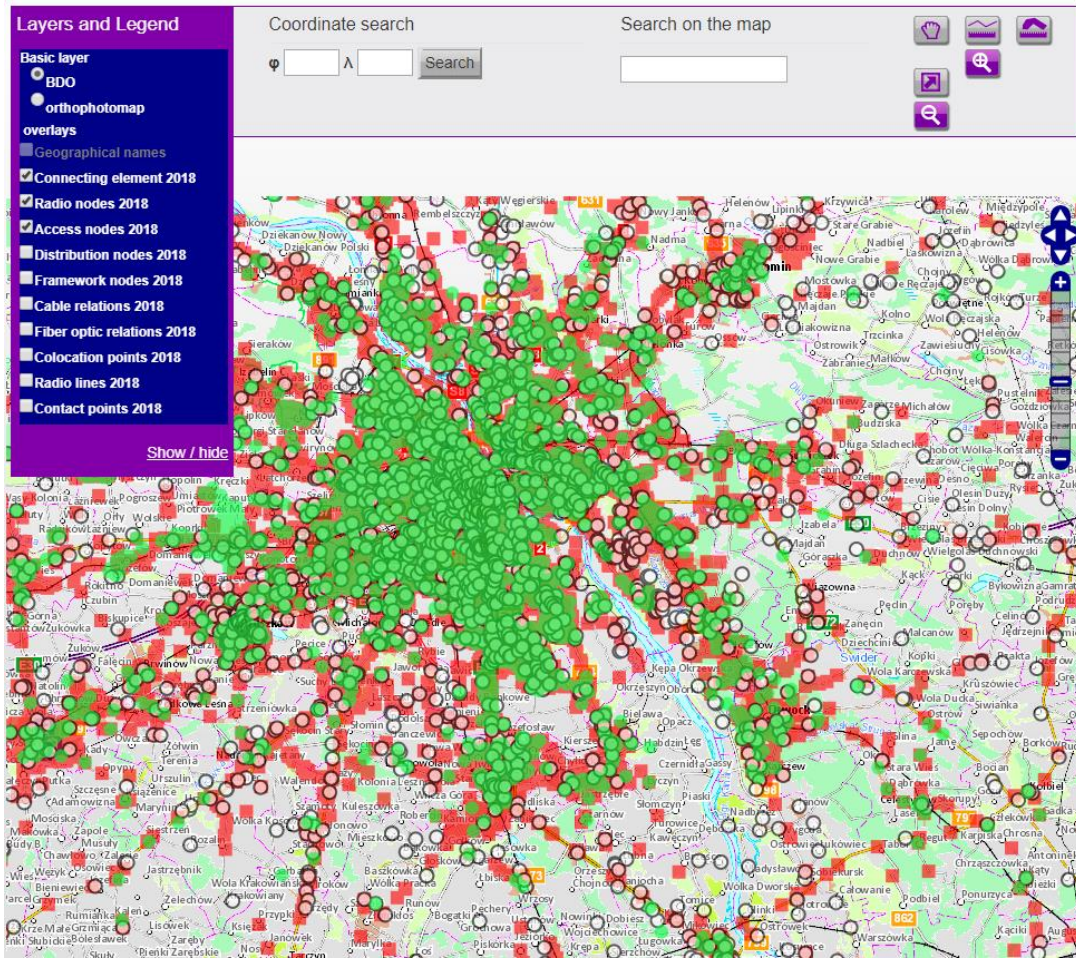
Layers and Legend

Basic layer
BDO
orthophotomap
overlays
Geographical names
Connecting element 2018
Radio nodes 2018
Access nodes 2018
Distribution nodes 2018
Framework nodes 2018
Cable relations 2018
Fiber optic relations 2018
Colocation points 2018
Radio lines 2018
Contact points 2018

Show / hide

Coordinate search
φ λ Search

Search on the map

Dziekanów Nowy
Dziekanów Polski
Nadma
Stare Grabie
Nadbiel
Mostówka
Majdan
Ostrowik
Trzcinka
Zabraniec
Małków
Michałów
Budziska
Długa Szlachecka
Sieraków
Piotrówek Mały
Domaniewek
Rokitno
Czubin
Żukówka
Żuków
Falęcin
Grzywinów
Kołowe Leśna
Strzeniówka
Słomin
Żółwin
Opypy
Urszulin
Szczęsne
Adamówizna
Moszna
Zapole
Musuły
Chawłów
Wężyk
Bieniewiec
Grzymek
Rumianka
Kałęń
Lisówek
Zaręby
Skuły
Jastrzębnik
Zelechów
Wola Krakowiańska
Przypki
Janówek
Kuleszówka
Robercin
Mieszków
Baszkówka
Wólka Pracka
Runów
Bogatki
Pęchery
Łbiska
Wólka Kozodawska
Piaski
Słomczyn
Czernidła
Gassy
Opacz
Bielawa
Kępa Okrzewska
Okrzeszyn
Dobiesz
Nowinki
Wojciechowice
Łbiska
Warszówka
Kołbiel
Chrosna
Karpiska
Sępochów
Wola Duchacka
Kruszowiec
Siwianka
Wola Karczewska
Kopki
Malcanów
Zaniecin
Pęcin
Poręby
Celinów
Jędrzejnik
Wiązowna
Izabela
Majdan
Góraszka
Duchnów
Wielgolas Duchnowski
Olesin Duży
Olesin Dolny
Cisie
Cięciwa
Helenów
Cisówka
Pustelnik
Gózdzikówka
Wola Rasztowska
Wólka Dąbrowicka
Międzypole
Józefin
Dąbrowica
Laskowizna
Chojny
Kolno
Wola Rasztowska
Trzcinka
Zawiesiuchy
Lipinki
Helenów
Krzywica
Dzierżnik
Bykowizna
Gamratka
Podrudzie
Wola Dużaków
Okrzeszyn
Ostrowik
Borków
Bocian
Dobrzyniec
Chrząszczówka
Antoninek
Kąty
Ponurzyca
Podbiel
Kaczki
Ostrowik
Całowanie
Łukówiec
Kępa Zawadowska
Wola Dworska
Tomice
Łukawa
Krępa
Piskórka
Kaleń
Dobiesz
Wólka Kosowska
Kosów
862
E30
79